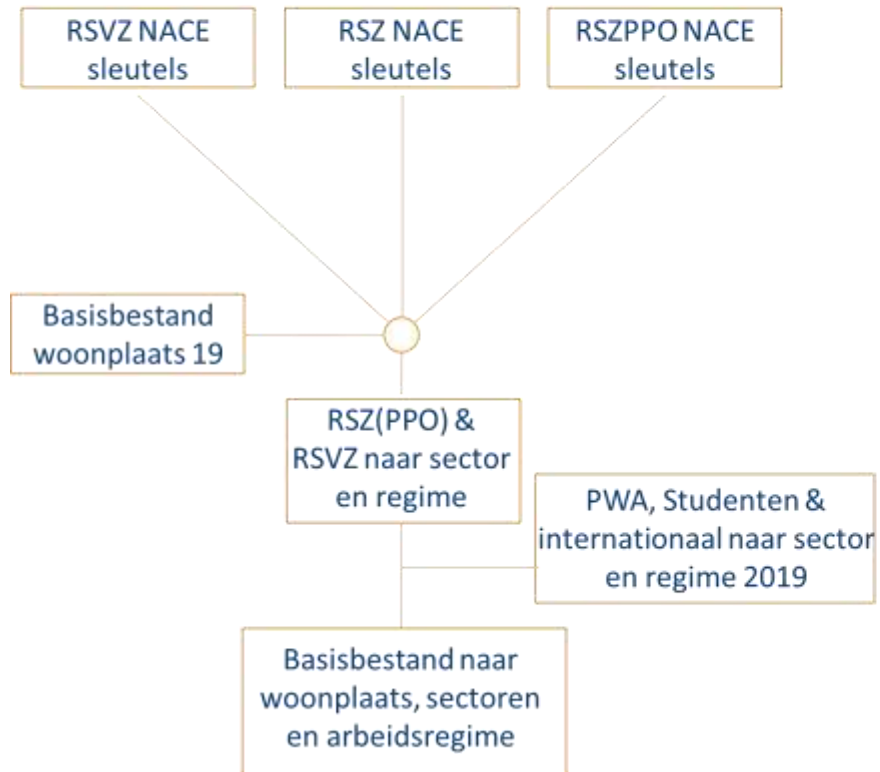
RSVZ NACE sleutels

RSZ NACE sleutels

RSZPPO NACE sleutels

Basisbestand woonplaats 19

RSZ(PPO) & RSVZ naar sector en regime

PWA, Studenten & internationaal naar sector en regime 2019

Basisbestand naar woonplaats, sectoren en arbeidsregime